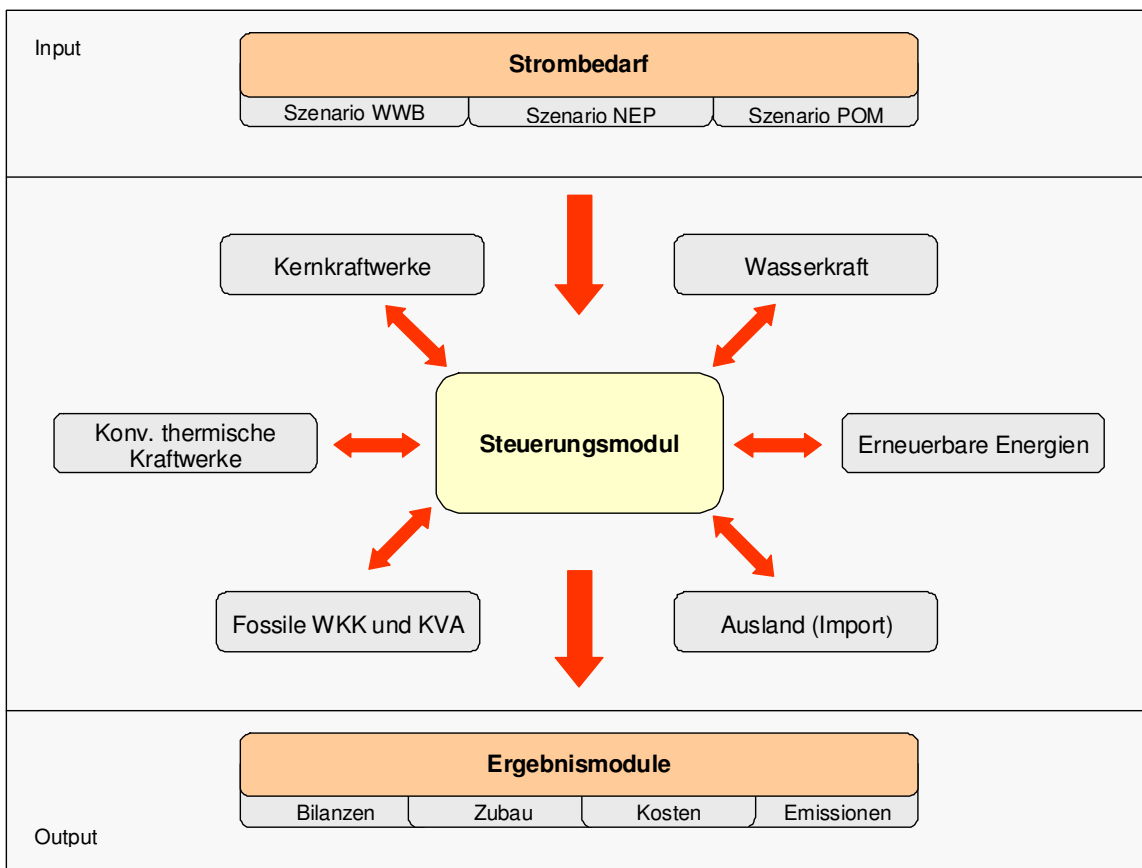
Input

Strombedarf

Szenario WWB | Szenario NEP | Szenario POM

Kernkraftwerke

Wasserkraft

Konv. thermische Kraftwerke

Steuerungsmodul

Erneuerbare Energien

Fossile WKK und KVA

Ausland (Import)

Ergebnismodule

Bilanzen | Zubau | Kosten | Emissionen

Output